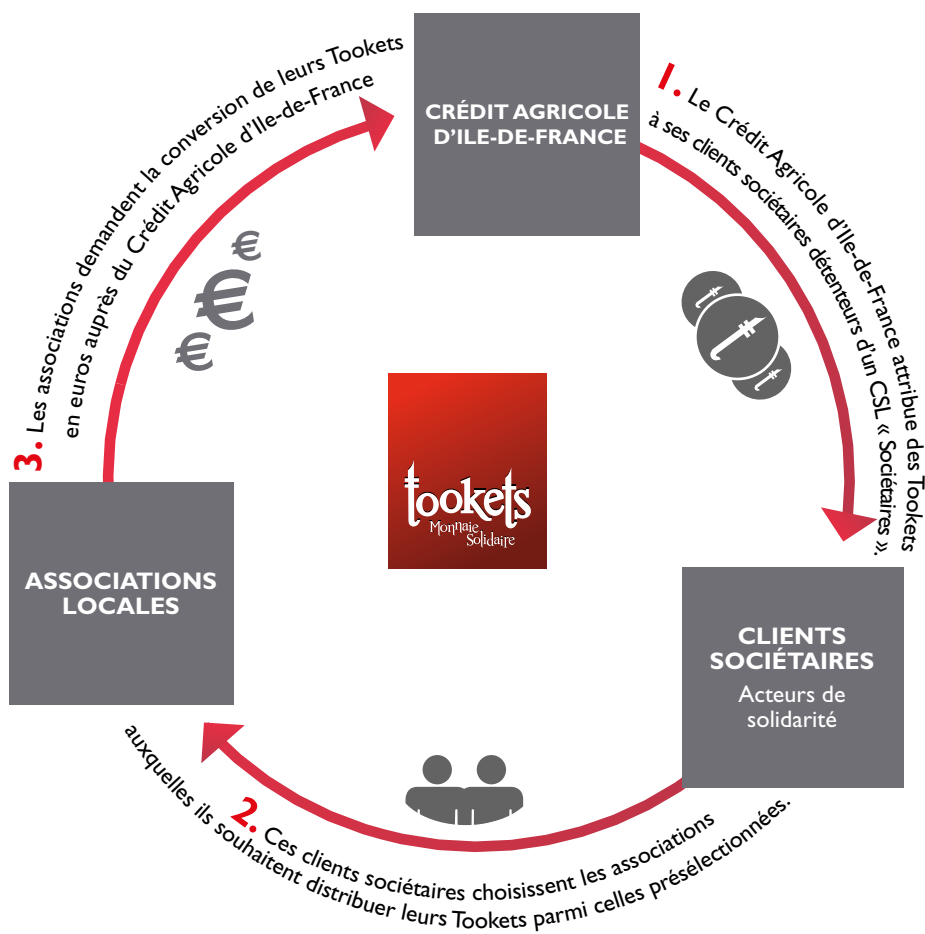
CRÉDIT AGRICOLE D'ILE-DE-FRANCE

1. Le Crédit Agricole d'Ile-de-France attribue des Tookets à ses clients sociétaires détenteurs d'un CSL « Sociétaires ».

CLIENTS SOCIÉTAIRES
Acteurs de solidarité

2. Ces clients sociétaires choisissent les associations auxquelles ils souhaitent distribuer leurs Tookets parmi celles présélectionnées.

ASSOCIATIONS LOCALES

3. Les associations demandent la conversion de leurs Tookets en euros auprès du Crédit Agricole d'Ile-de-France

€
€
€

Tookets
Monnaie Solidaire